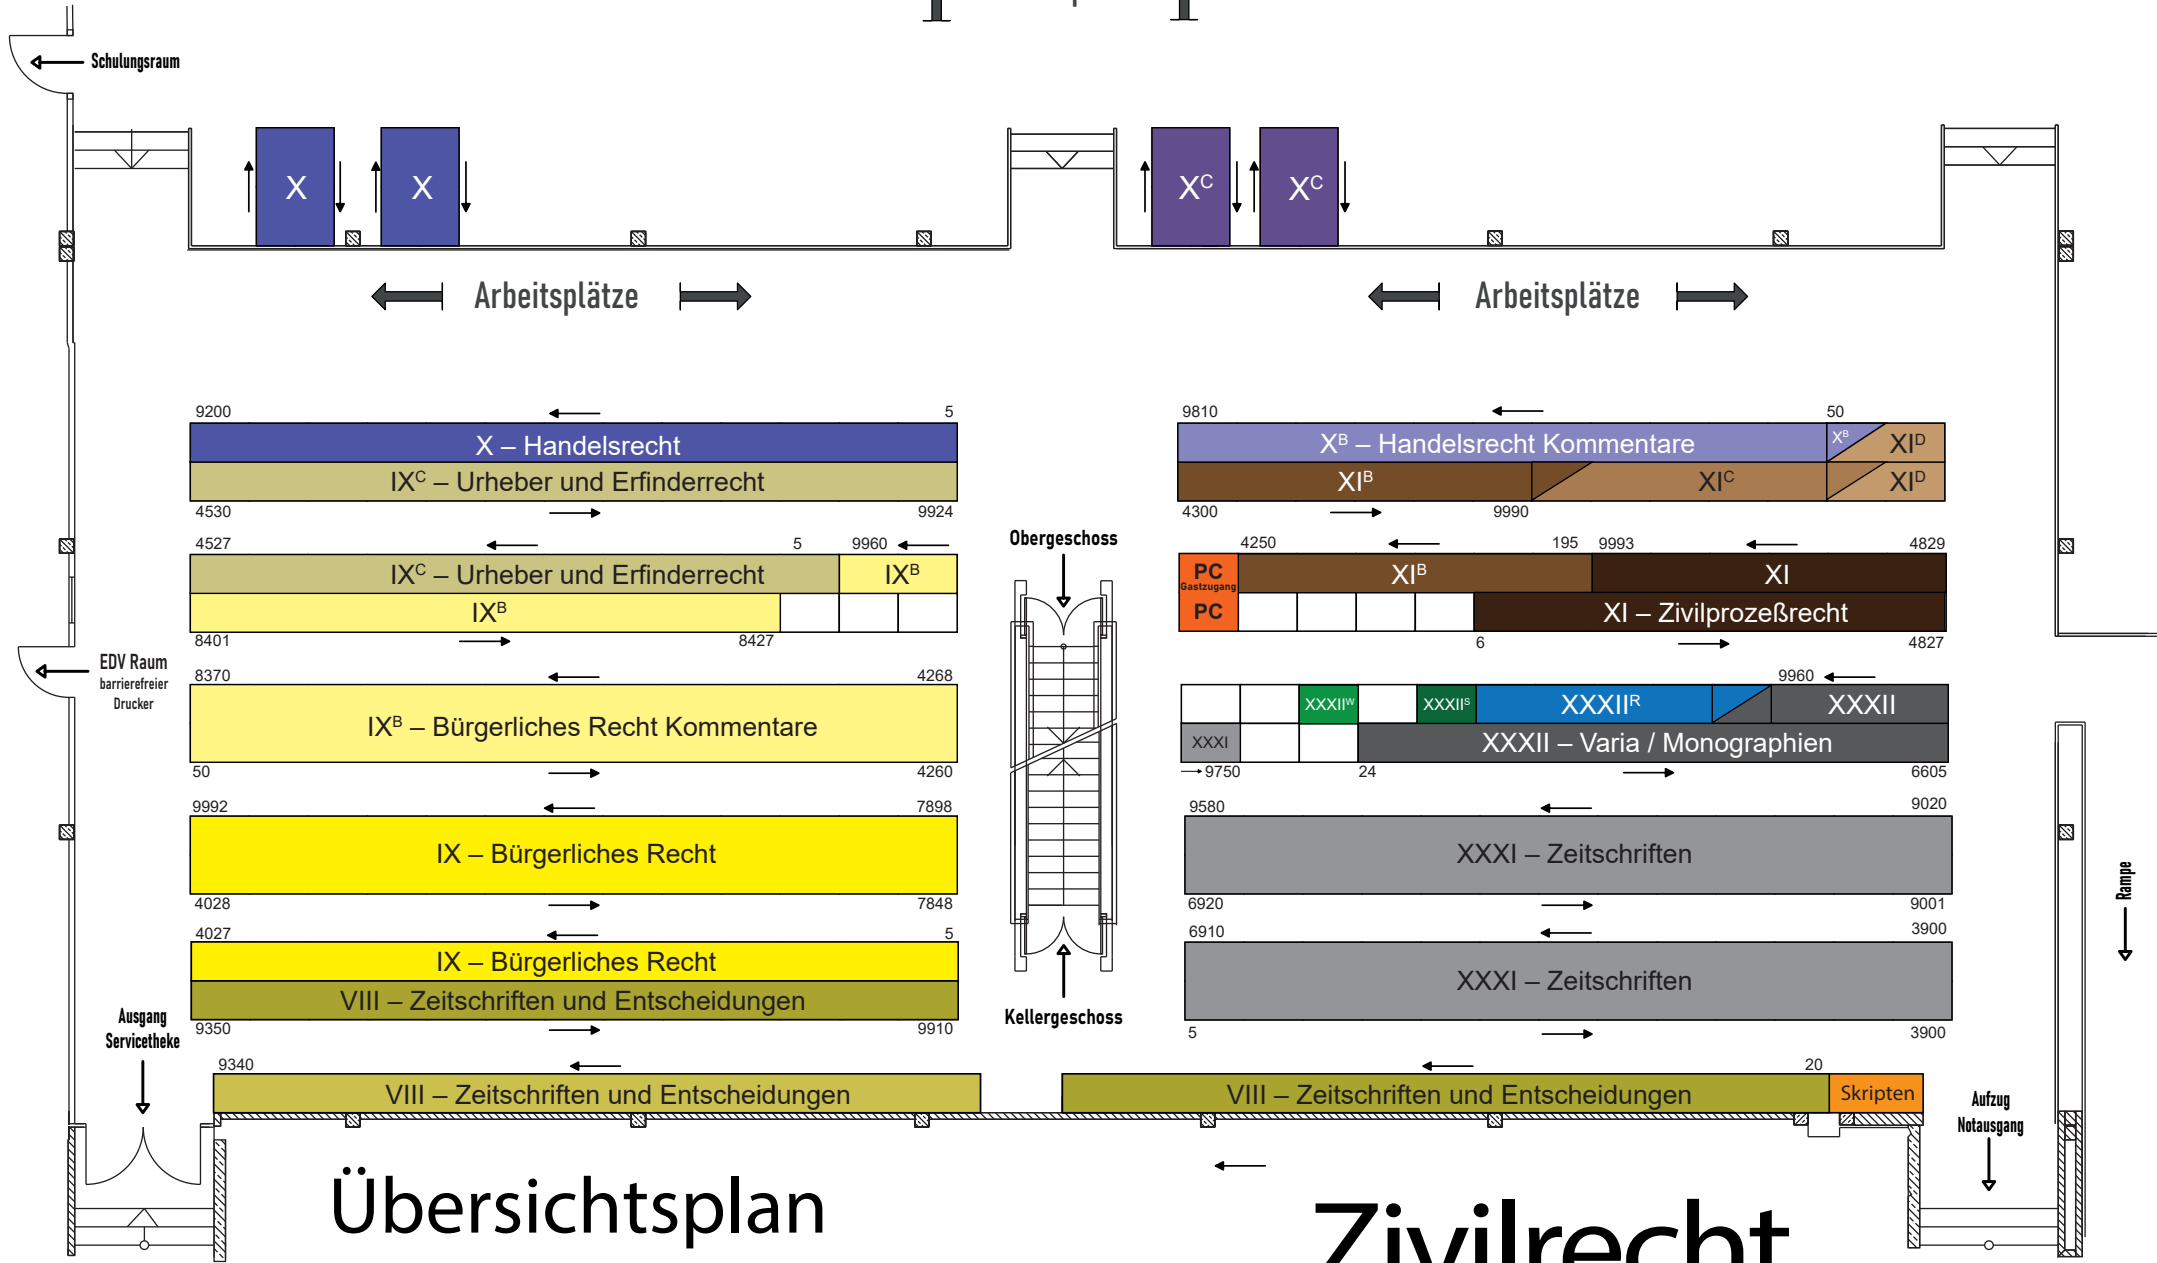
Schulungsraum

X X $X^C$ $X^C$

Arbeitsplätze

Arbeitsplätze

9200 5
X – Handelsrecht
$IX^C$ – Urheber und Erfinderrecht
4530 9924

4527 5 9960
$IX^C$ – Urheber und Erfinderrecht | $IX^B$
$IX^B$
8401 8427

8370 4268
$IX^B$ – Bürgerliches Recht Kommentare
50 4260

9992 7898
IX – Bürgerliches Recht
4028 7848

4027 5
IX – Bürgerliches Recht
VIII – Zeitschriften und Entscheidungen
9350 9910

Obergeschoss

Kellergeschoss

EDV Raum
barrierefreier Drucker

Ausgang Servicetheke

9810 50
$X^B$ – Handelsrecht Kommentare | $X^B$ | $XI^D$
$XI^B$ | $XI^C$ | $XI^D$
4300 9990

4250 195 9993 4829
PC Gastzugang | $XI^B$ | XI
PC | XI – Zivilprozeßrecht
6 4827

9960
$XXXI^W$ | $XXXII^S$ | $XXXII^R$ | XXXII
XXXI | XXXII – Varia / Monographien
9750 24 6605

9580 9020
XXXI – Zeitschriften
6920 9001

6910 3900
XXXI – Zeitschriften
5 3900

9340 20
VIII – Zeitschriften und Entscheidungen
VIII – Zeitschriften und Entscheidungen | Skripten

Rampe

Aufzug Notausgang

Übersichtsplan

Zivilrecht